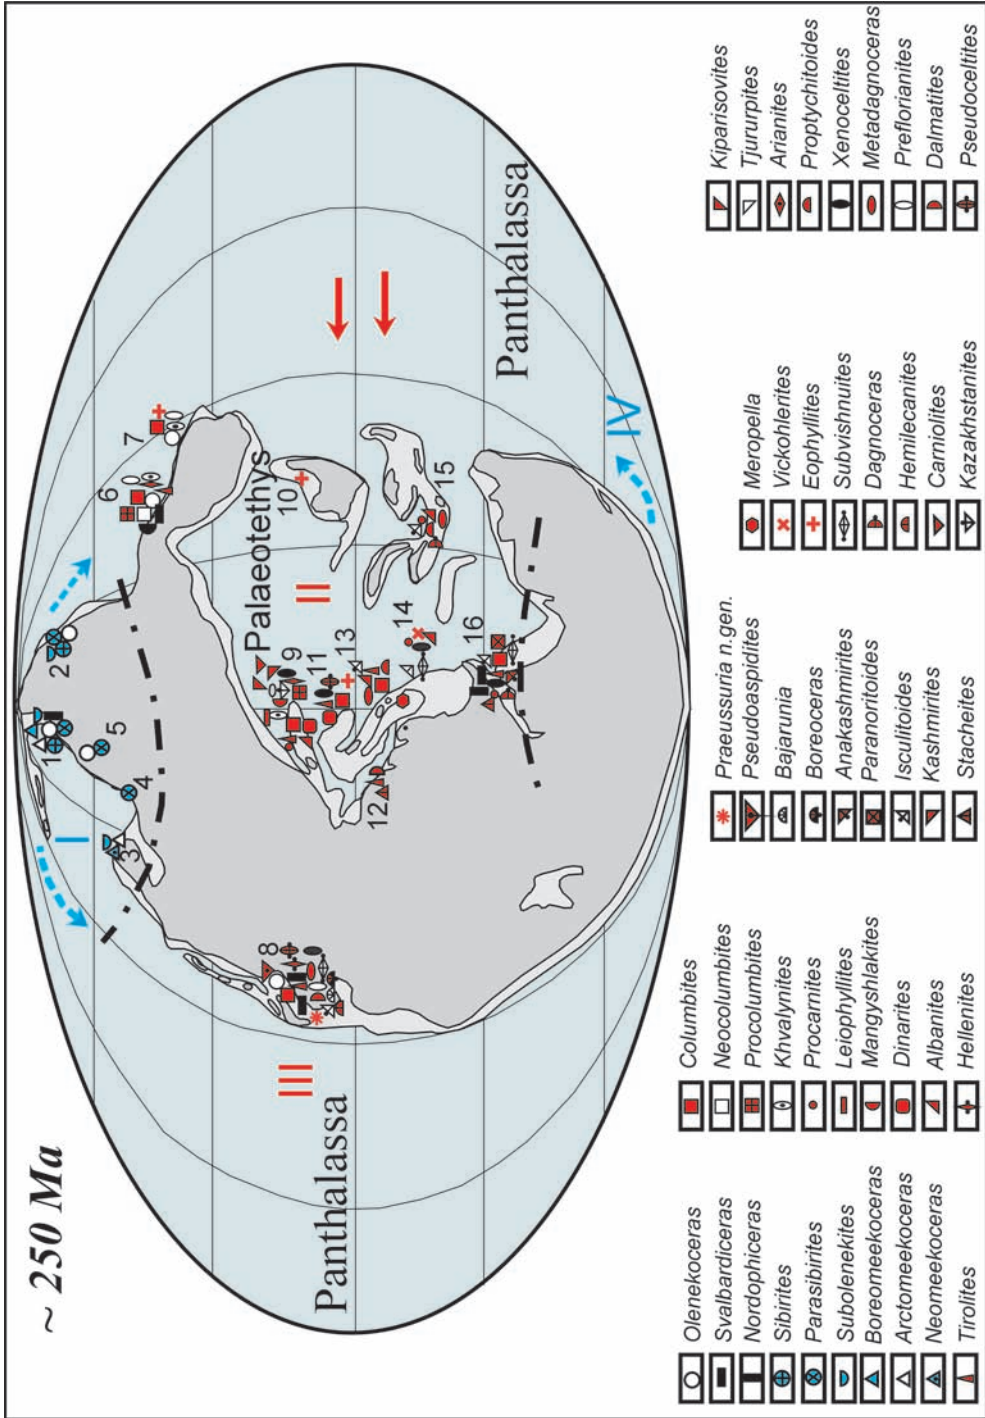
~ 250 Ma

Panthalassa

Palaeotethys

Panthalassa

I

II

III

IV

1 2 3 4 5 6 7 8 9 10 11 12 13 14 15 16

Olenekoceras
Svalbardiceras
Nordophiceras
Sibirites
Parasibirites
Subolenekites
Boreomeekoceras
Arctomeekoceras
Neomeekoceras
Tirolites

Columbites
Neocolumbites
Procolumbites
Khvalynites
Procarnites
Leiophyllites
Mangyshlakites
Dinarites
Albanites
Hellenites

Praeussuria n.gen.
Pseudoaspidites
Bajarunia
Boreoceras
Anakashmirites
Paranoritoides
Isculitoides
Kashmirites
Stacheites

Meropella
Vickohlerites
Eophyllites
Subvishnuites
Dagnoceras
Hemilecanites
Carniolites
Kazakhstanites

Kiparisovites
Tjururpites
Arianites
Proptychitoides
Xenoceltites
Metadagnoceras
Preflorianites
Dalmatites
Pseudoceltites